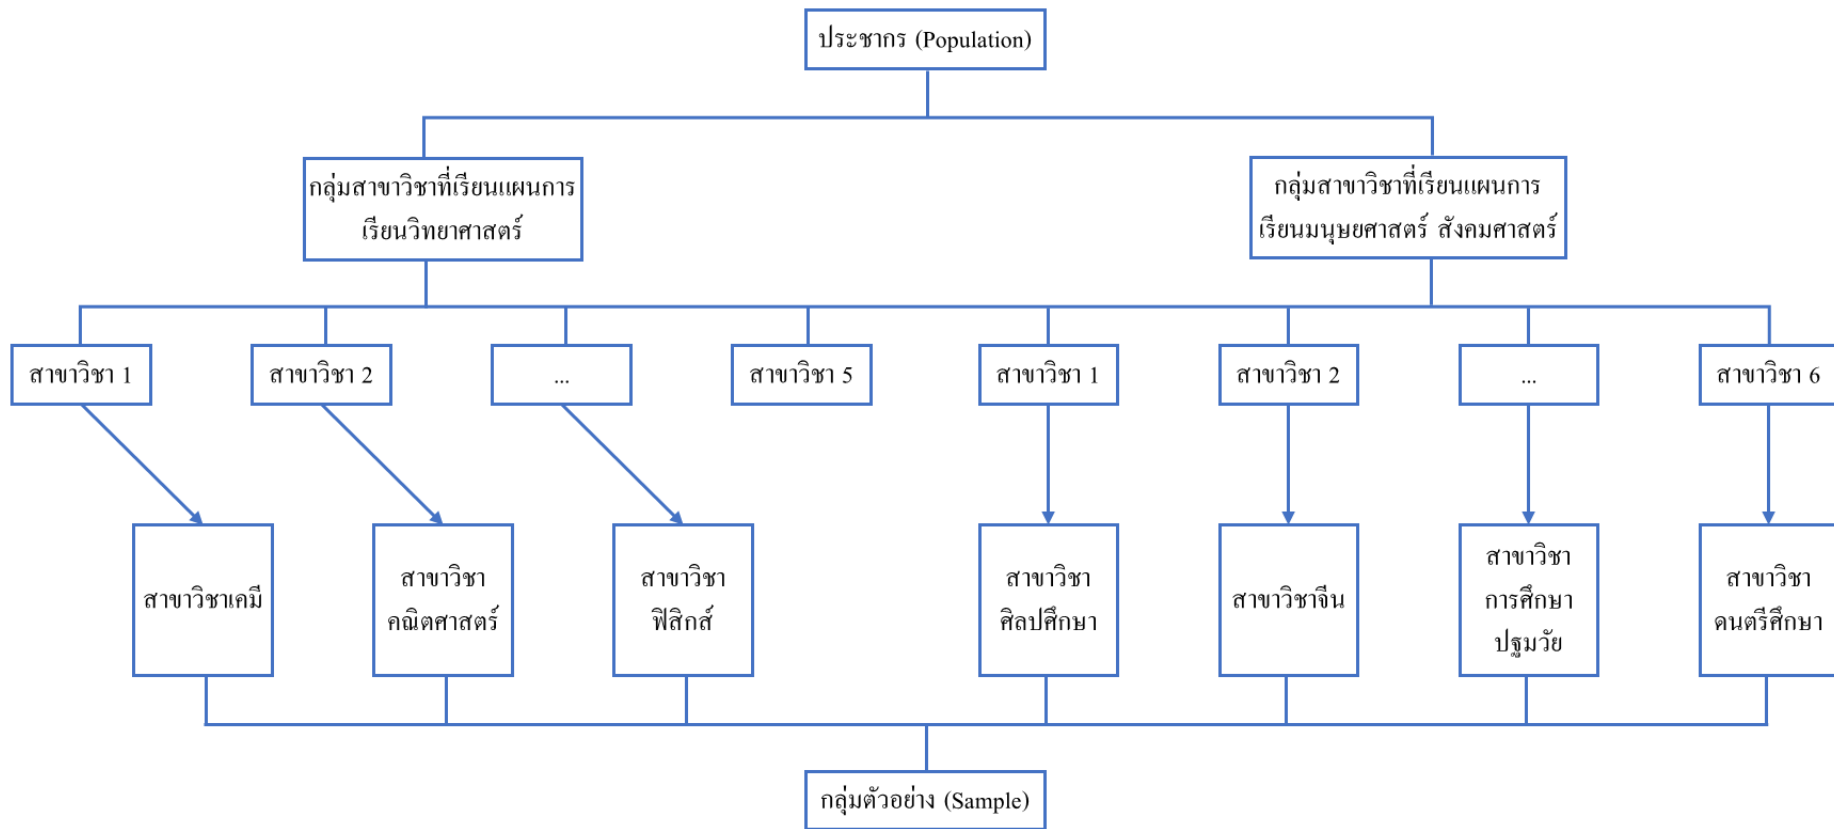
ประชากร (Population)

กลุ่มสาขาวิชาที่เรียนแผนการเรียนวิทยาศาสตร์

กลุ่มสาขาวิชาที่เรียนแผนการเรียนมนุษยศาสตร์ สังคมศาสตร์

สาขาวิชา 1

สาขาวิชา 2

...

สาขาวิชา 5

สาขาวิชา 1

สาขาวิชา 2

...

สาขาวิชา 6

สาขาวิชาเคมี

สาขาวิชา คณิตศาสตร์

สาขาวิชา ฟิสิกส์

สาขาวิชา ศิลปศึกษา

สาขาวิชาจีน

สาขาวิชา การศึกษา ปฐมวัย

สาขาวิชา ดนตรีศึกษา

กลุ่มตัวอย่าง (Sample)